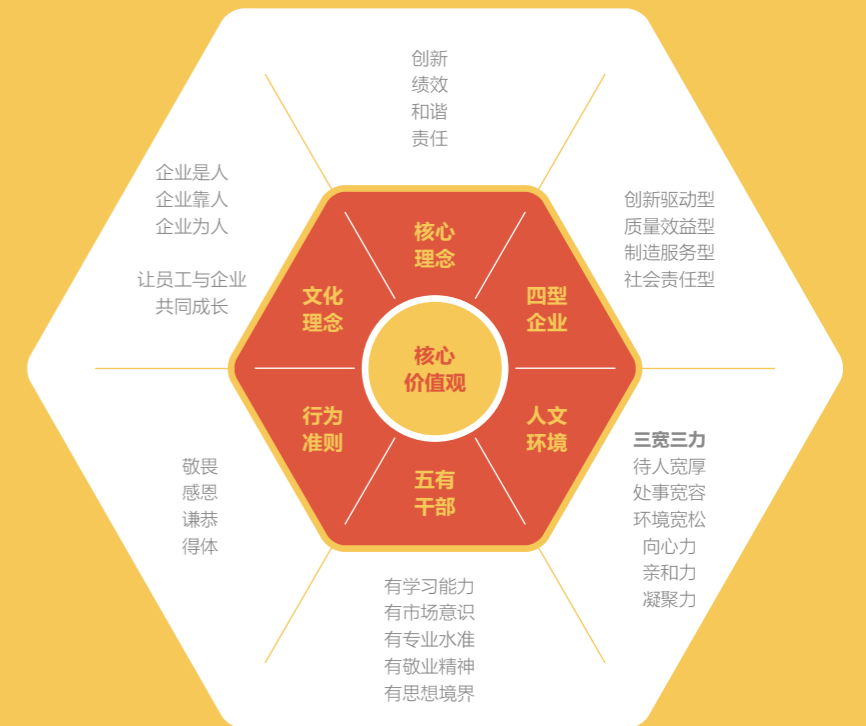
创新
绩效
和谐
责任

企业是人
企业靠人
企业为人

让员工与企业
共同成长

创新驱动型
质量效益型
制造服务型
社会责任型

核心
理念

文化
理念

四型
企业

核心
价值观

行为
准则

人文
环境

五有
干部

敬畏
感恩
谦恭
得体

三宽三力
待人宽厚
处事宽容
环境宽松
向心力
亲和力
凝聚力

有学习能力
有市场意识
有专业水准
有敬业精神
有思想境界